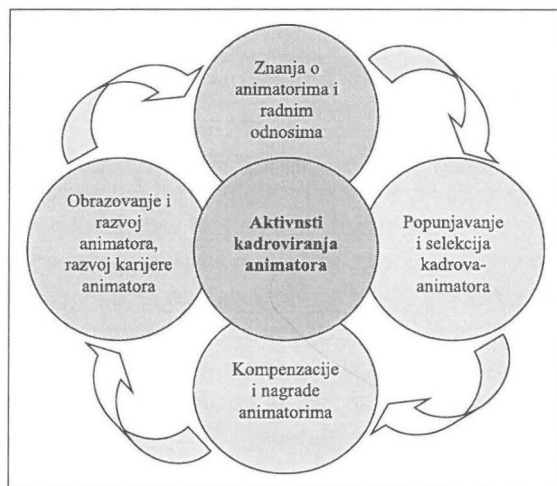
Znanja o animatorima i radnim odnosima

Obrazovanje i razvoj animatora, razvoj karijere animatora

Aktivnsti kadroviranja animatora

Popunjavanje i selekcija kadrova-animatora

Kompenzacije i nagrade animatorima